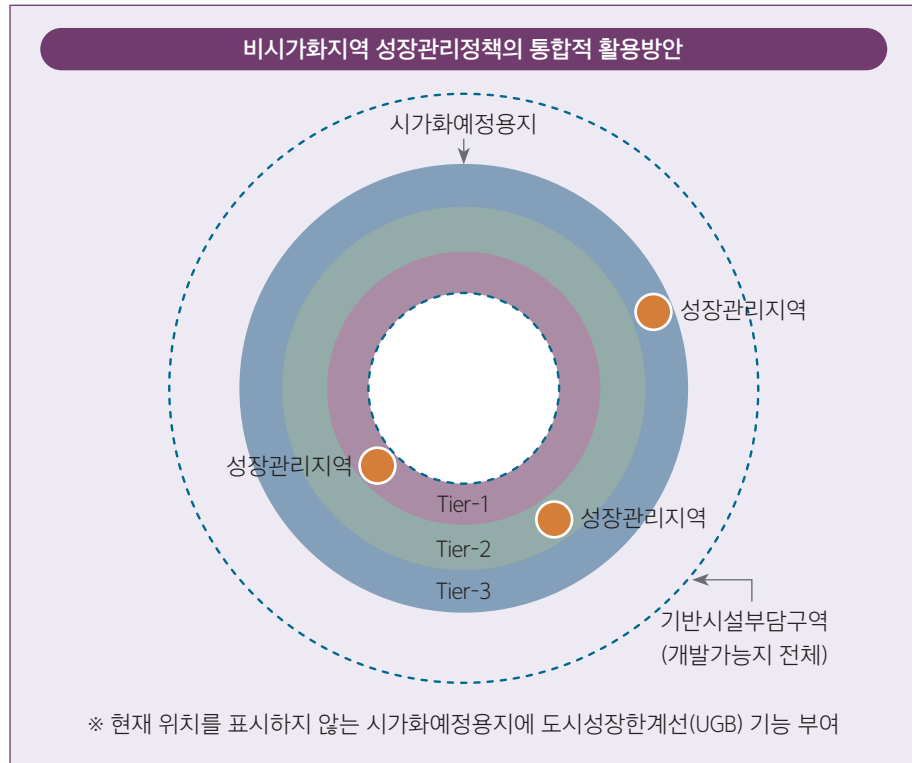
비시가화지역 성장관리정책의 통합적 활용방안

시가화예정용지

성장관리지역

성장관리지역

Tier-1

성장관리지역

Tier-2

Tier-3

기반시설부담구역
(개발가능지 전체)

※ 현재 위치를 표시하지 않는 시가화예정용지에 도시성장한계선(UGB) 기능 부여